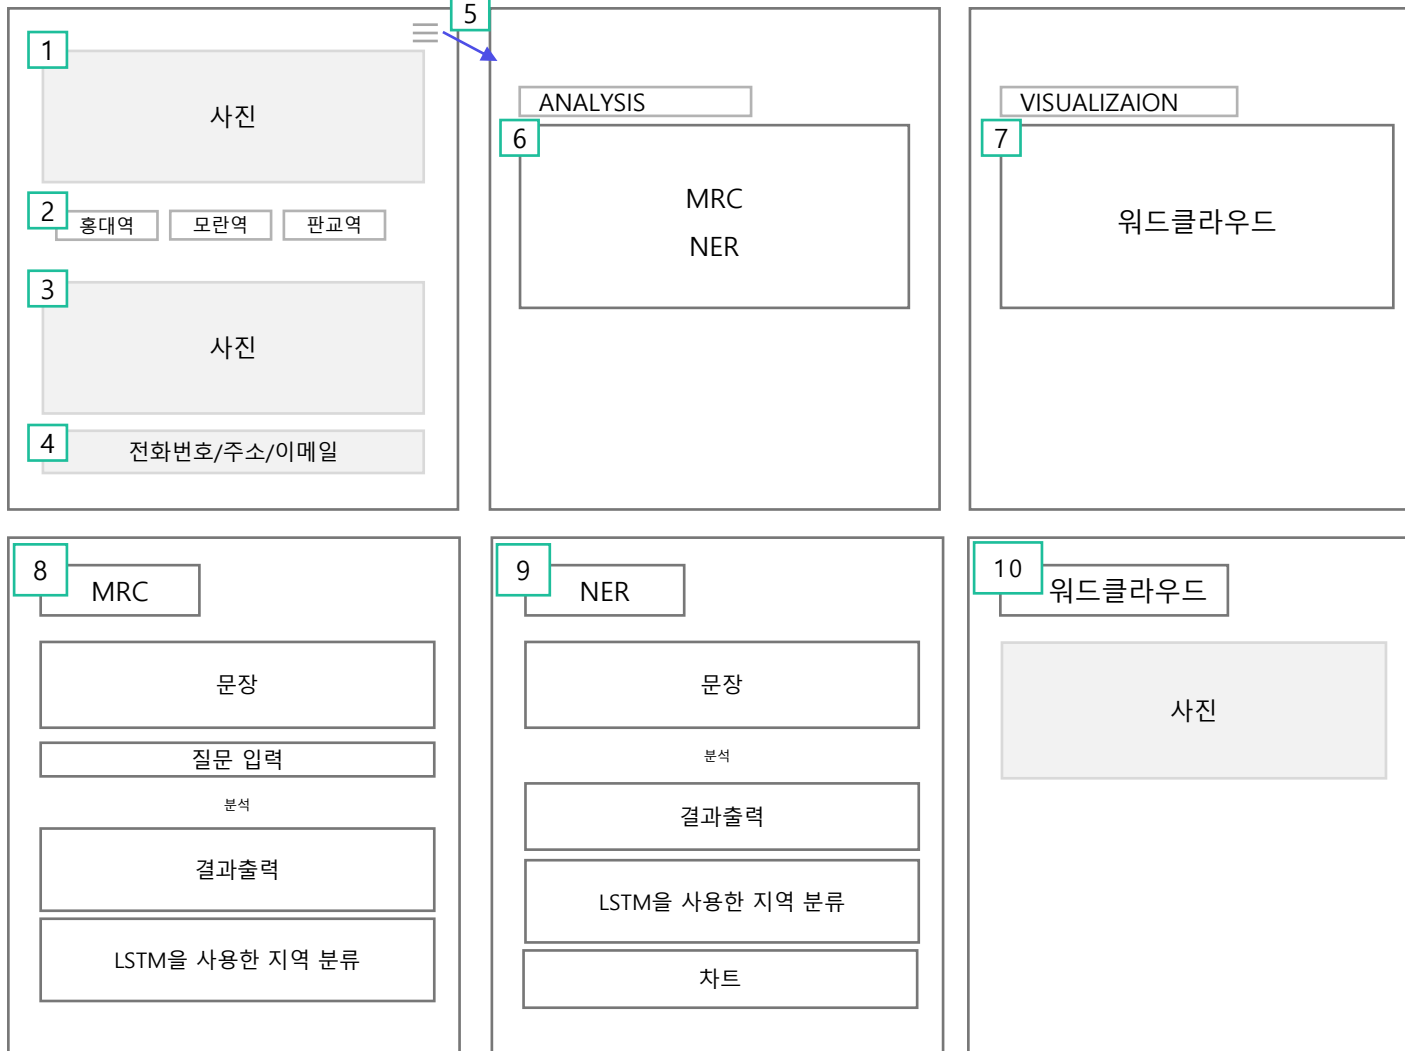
1
사진

2
홍대역
모란역
판교역

3
사진

4
전화번호/주소/이메일

5

ANALYSIS
6
MRC
NER

VISUALIZAION
7
워드클라우드

8
MRC
문장
질문 입력
분석
결과출력
LSTM을 사용한 지역 분류

9
NER
문장
분석
결과출력
LSTM을 사용한 지역 분류
차트

10
워드클라우드
사진